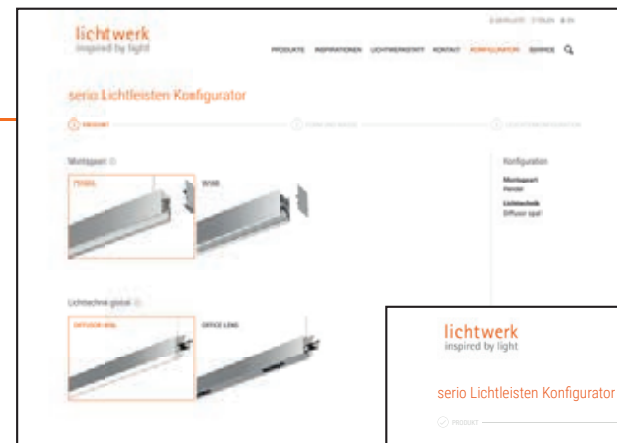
lichtwerk
inspired by light

PRODUKTE INSPIRATIONEN LICHTWERKSERTY KONTAKT KONFIGURATOR SERVICE

serio Lichtleisten Konfigurator

① PRODUKT ② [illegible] ③ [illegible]

Montageart ⓘ

PENDEL

WAND

Konfiguration

Montageart
Pendel

Lichttechnik
Diffusor opal

Lichttechnik global ⓘ

DIFFUSOR OPAL

OFFICE LENS

lichtwerk
inspired by light

serio Lichtleisten Konfigurator

PRODUKT